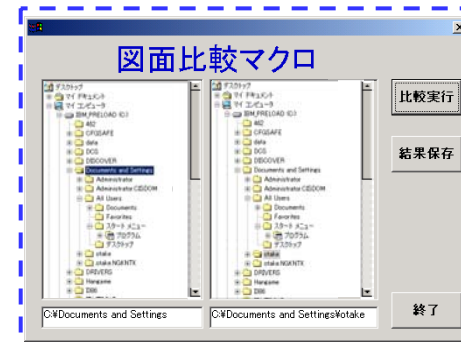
図面比較マクロ

デスクトップ
マイ ドキュメント
マイ コンピュータ
IBM_PRELOAD (C:)
402
CFGSAFE
data
DCS
DECOVER
Documents and Settings
Administrator
Administrator.CISDOM
All Users
Documents
Favorites
スタート メニュー
プログラム
デスクトップ
otake
otake.NGKNTX
DRIVERS
Hanpane
I386

デスクトップ
マイ ドキュメント
マイ コンピュータ
IBM_PRELOAD (C:)
402
CFGSAFE
data
DCS
DECOVER
Documents and Settings
Administrator
Administrator.CISDOM
All Users
Documents
Favorites
スタート メニュー
プログラム
デスクトップ
otake
otake.NGKNTX
DRIVERS
Hanpane
I386

比較実行
結果保存

C:¥Documents and Settings
C:¥Documents and Settings¥otake

終了